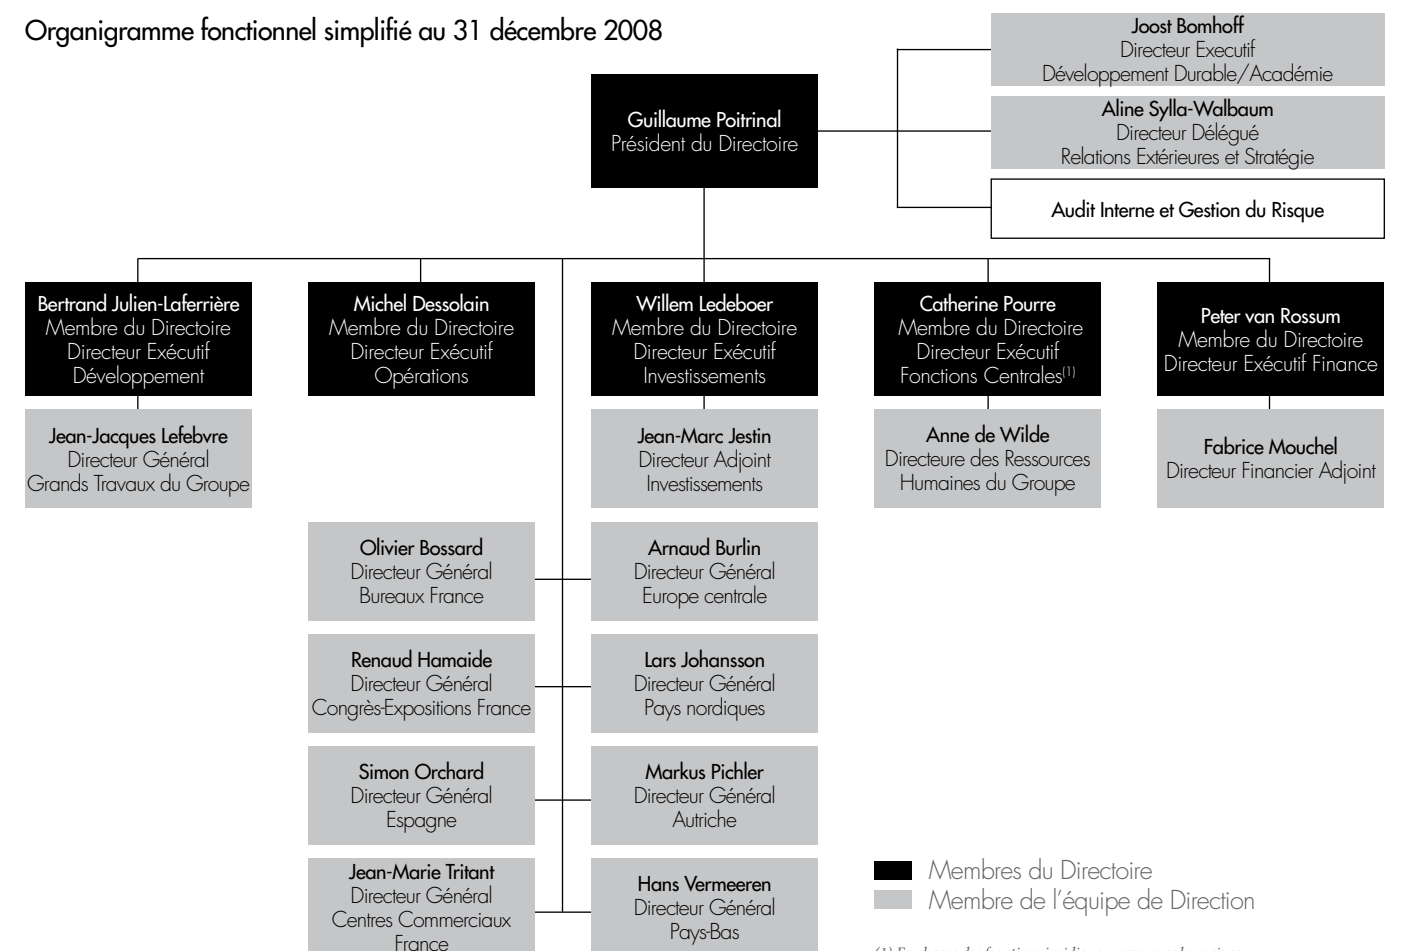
Organigramme fonctionnel simplifié au 31 décembre 2008

Joost Bomhoff
Directeur Executif
Développement Durable/Académie

Aline Sylla-Walbaum
Directeur Délégué
Relations Extérieures et Stratégie

Guillaume Poitrinal
Président du Directoire

Audit Interne et Gestion du Risque

Bertrand Julien-Laferrière
Membre du Directoire
Directeur Exécutif
Développement

Michel Dessolain
Membre du Directoire
Directeur Exécutif
Opérations

Willem Ledeboer
Membre du Directoire
Directeur Exécutif
Investissements

Catherine Pourre
Membre du Directoire
Directeur Exécutif
Fonctions Centrales$^{(1)}$

Peter van Rossum
Membre du Directoire
Directeur Exécutif Finance

Jean-Jacques Lefebvre
Directeur Général
Grands Travaux du Groupe

Jean-Marc Jestin
Directeur Adjoint
Investissements

Anne de Wilde
Directeure des Ressources
Humaines du Groupe

Fabrice Mouchel
Directeur Financier Adjoint

Olivier Bossard
Directeur Général
Bureaux France

Arnaud Burlin
Directeur Général
Europe centrale

Renaud Hamaide
Directeur Général
Congrès-Expositions France

Lars Johansson
Directeur Général
Pays nordiques

Simon Orchard
Directeur Général
Espagne

Markus Pichler
Directeur Général
Autriche

Jean-Marie Tritant
Directeur Général
Centres Commerciaux
France

Hans Vermeeren
Directeur Général
Pays-Bas

Membres du Directoire
Membre de l'équipe de Direction

(1) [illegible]